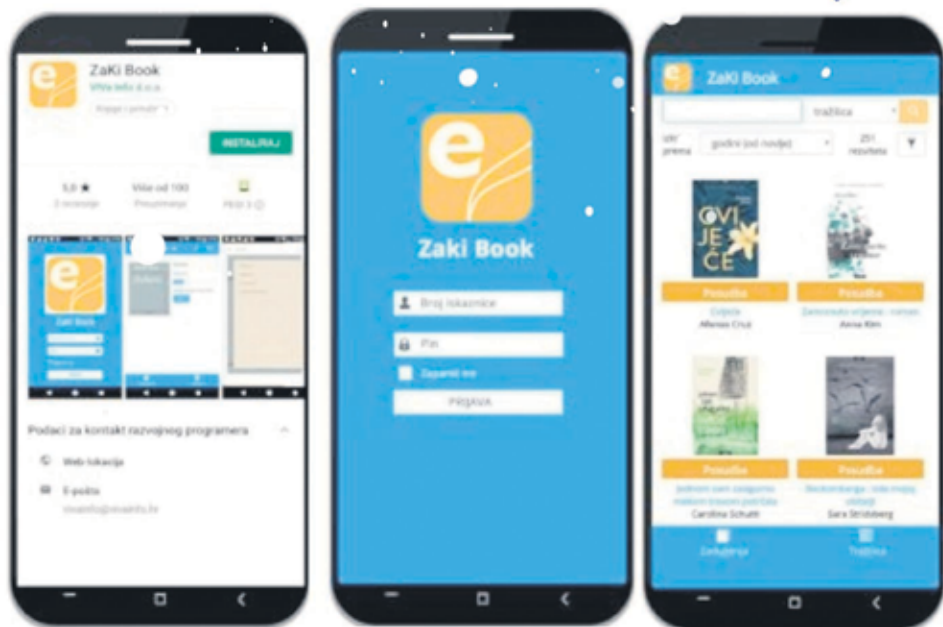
ZaKi Book
Vifia Info d.o.o.
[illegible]
INSTALIRAJ
5,0 ★
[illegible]
Više od 100
Preuzimanja
PEGI 3
Zaki Book
Podaci za kontakt razvojnog programera
Web-lokacija
E-pošta
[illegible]

Zaki Book
Broj iskaznice
Pin
Zapamti me
PRIJAVA

ZaKi Book
tražilica
Uzl. prema
godini (od novije)
251 rezultata
OVIJEČE
Posudba
Čoječe
Afonso Cruz
Posudba
Zamrznuto vrijeme : roman
Anna Kim
Posudba
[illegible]
Carolina Schutti
Posudba
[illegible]
Sara Stridsberg
Zaduženja
Tražilica